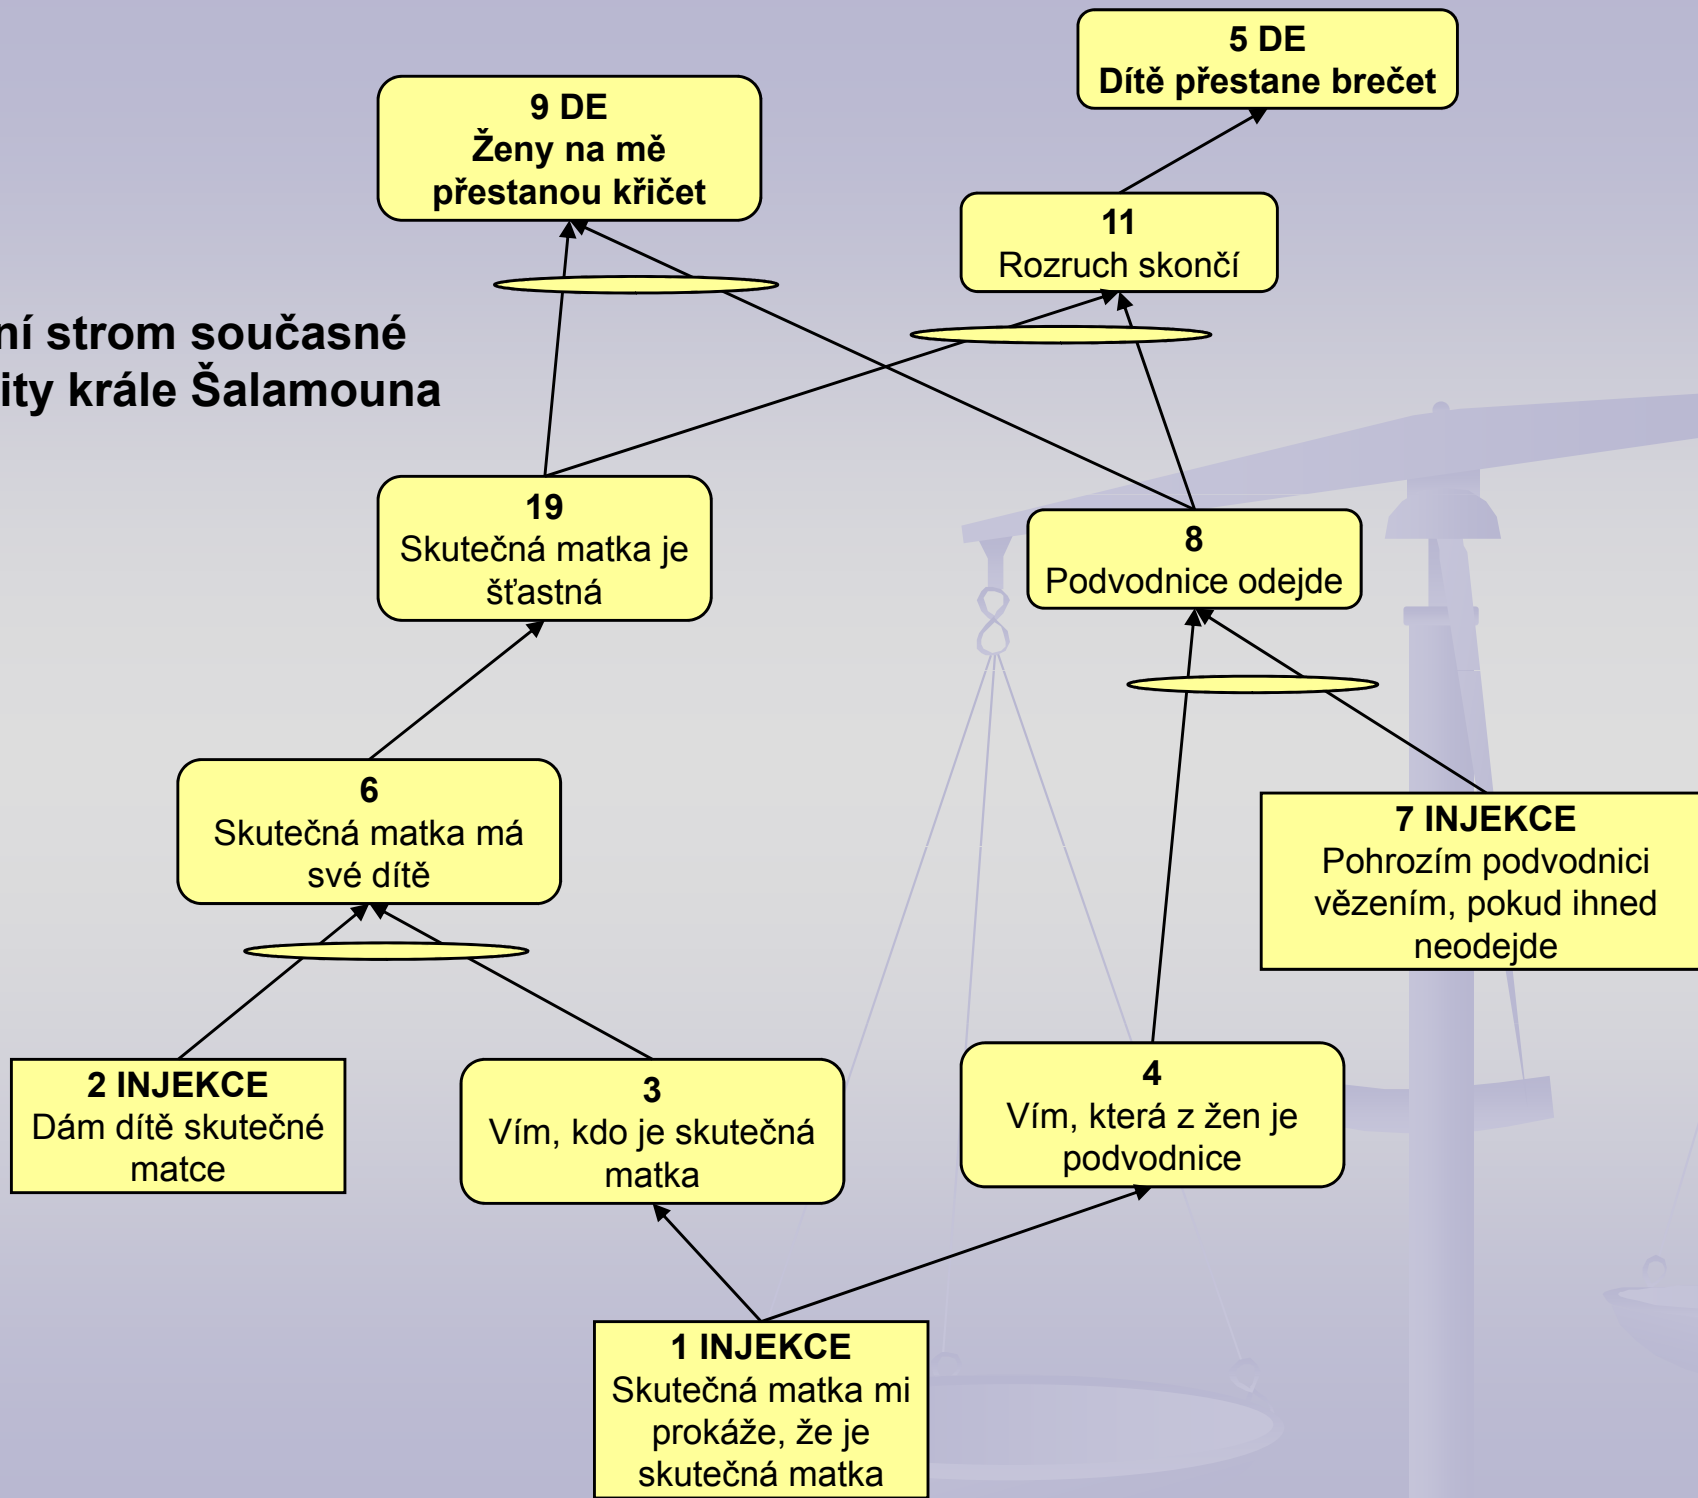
ní strom současné
ity krále Šalamouna

5 DE
Dítě přestane brečet

9 DE
Ženy na mě přestanou křičet

11
Rozruch skončí

19
Skutečná matka je šťastná

8
Podvodnice odejde

6
Skutečná matka má své dítě

7 INJEKCE
Pohrozím podvodnici vězením, pokud ihned neodejde

2 INJEKCE
Dám dítě skutečné matce

3
Vím, kdo je skutečná matka

4
Vím, která z žen je podvodnice

1 INJEKCE
Skutečná matka mi prokáže, že je skutečná matka